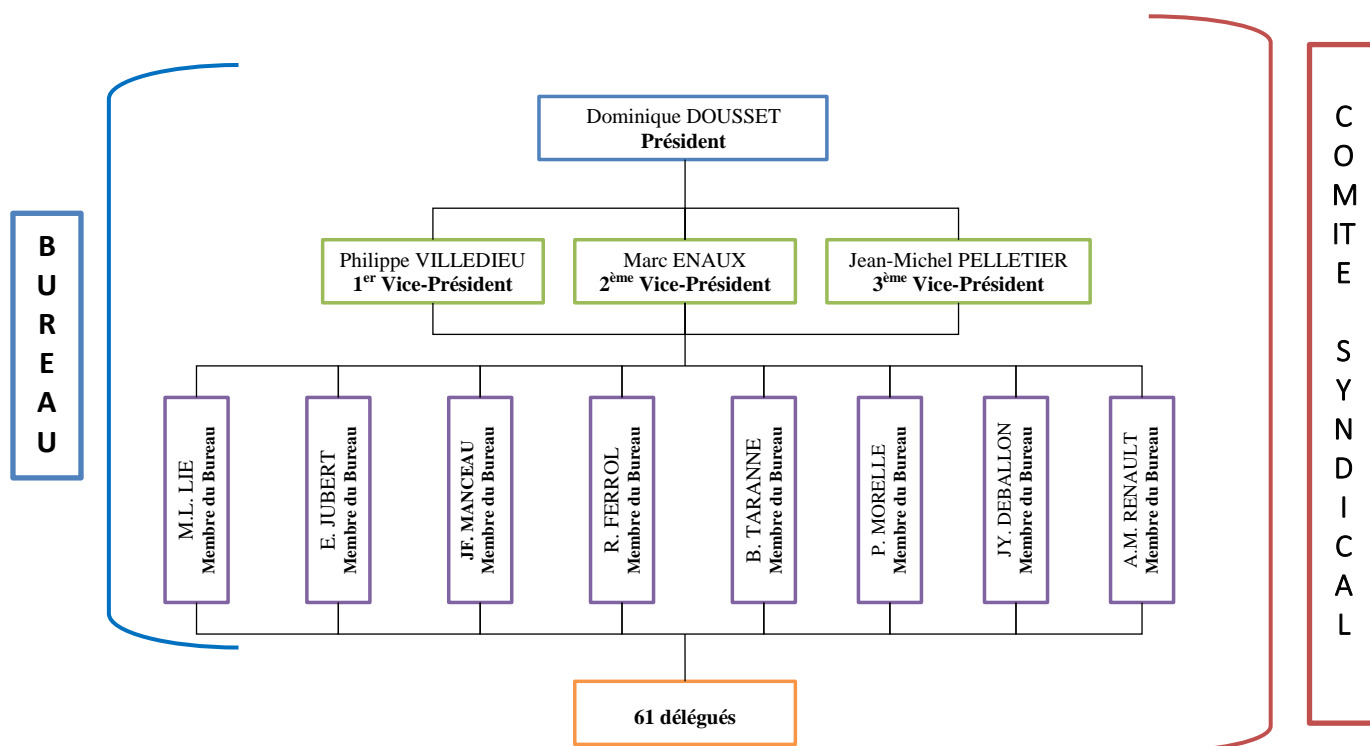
BUREAU

Dominique DOUSSET
**Président**

Philippe VILLEDIEU
1$^{er}$ Vice-Président

Marc ENAUX
2$^{ème}$ Vice-Président

Jean-Michel PELLETIER
3$^{ème}$ Vice-Président

M.L. LIE
Membre du Bureau

E. JUBERT
Membre du Bureau

JF. MANCEAU
Membre du Bureau

R. FERROL
Membre du Bureau

B. TARANNE
Membre du Bureau

P. MORELLE
Membre du Bureau

JY. DEBALLON
Membre du Bureau

A.M. RENAULT
Membre du Bureau

61 délégués

COMITE SYNDICAL